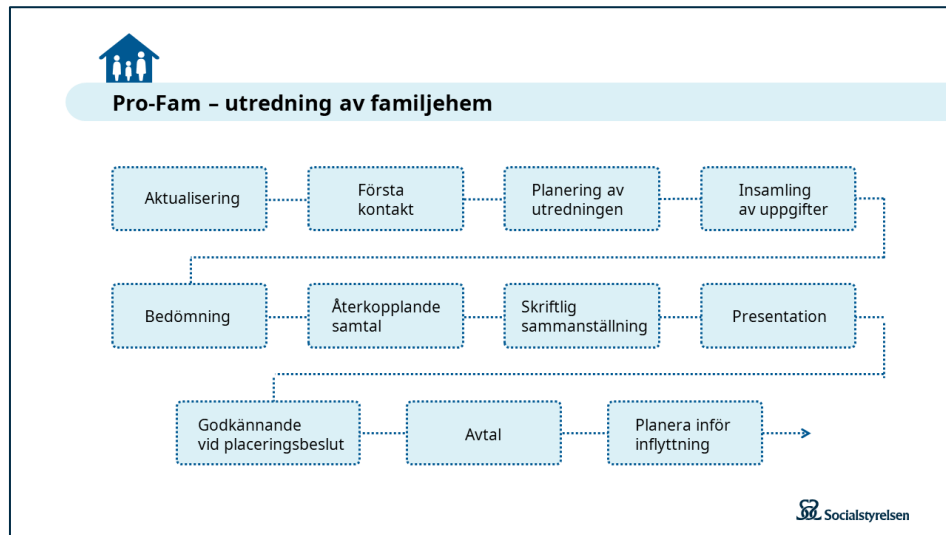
Pro-Fam – utredning av familjehem

Aktualisering

Första kontakt

Planering av utredningen

Insamling av uppgifter

Bedömning

Återkopplande samtal

Skriftlig sammanställning

Presentation

Godkännande vid placeringsbeslut

Avtal

Planera inför inflyttning

Socialstyrelsen